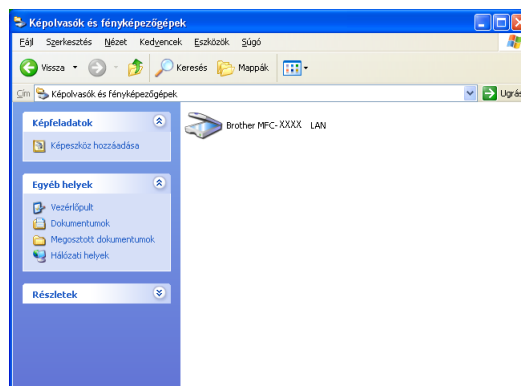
Képolvasók és fényképezőgépek

Fájl Szerkesztés Nézet Kedvencek Eszközök Súgó

Vissza Keresés Mappák

Cím Képolvasók és fényképezőgépek

Ugrás

Képfeladatok

Képeszköz hozzáadása

Egyéb helyek

Vezérlőpult

Dokumentumok

Megosztott dokumentumok

Hálózati helyek

Részletek

Brother MFC-XXXX LAN